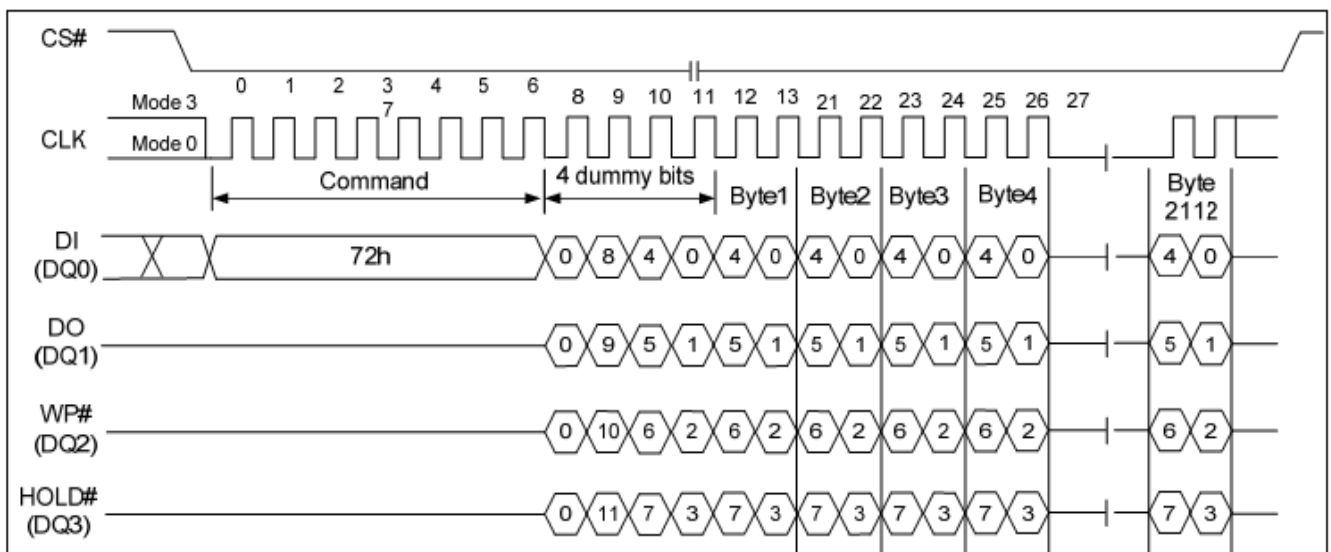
CS#

0 1 2 3 7 4 5 6 8 9 10 11 12 13 21 22 23 24 25 26 27

Mode 3

CLK

Mode 0

Command

4 dummy bits

Byte1 Byte2 Byte3 Byte4

Byte 2112

DI (DQ0)

72h

0 8 4 0 4 0 4 0 4 0 4 0 4 0

DO (DQ1)

0 9 5 1 5 1 5 1 5 1 5 1 5 1

WP# (DQ2)

0 10 6 2 6 2 6 2 6 2 6 2 6 2

HOLD# (DQ3)

0 11 7 3 7 3 7 3 7 3 7 3 7 3